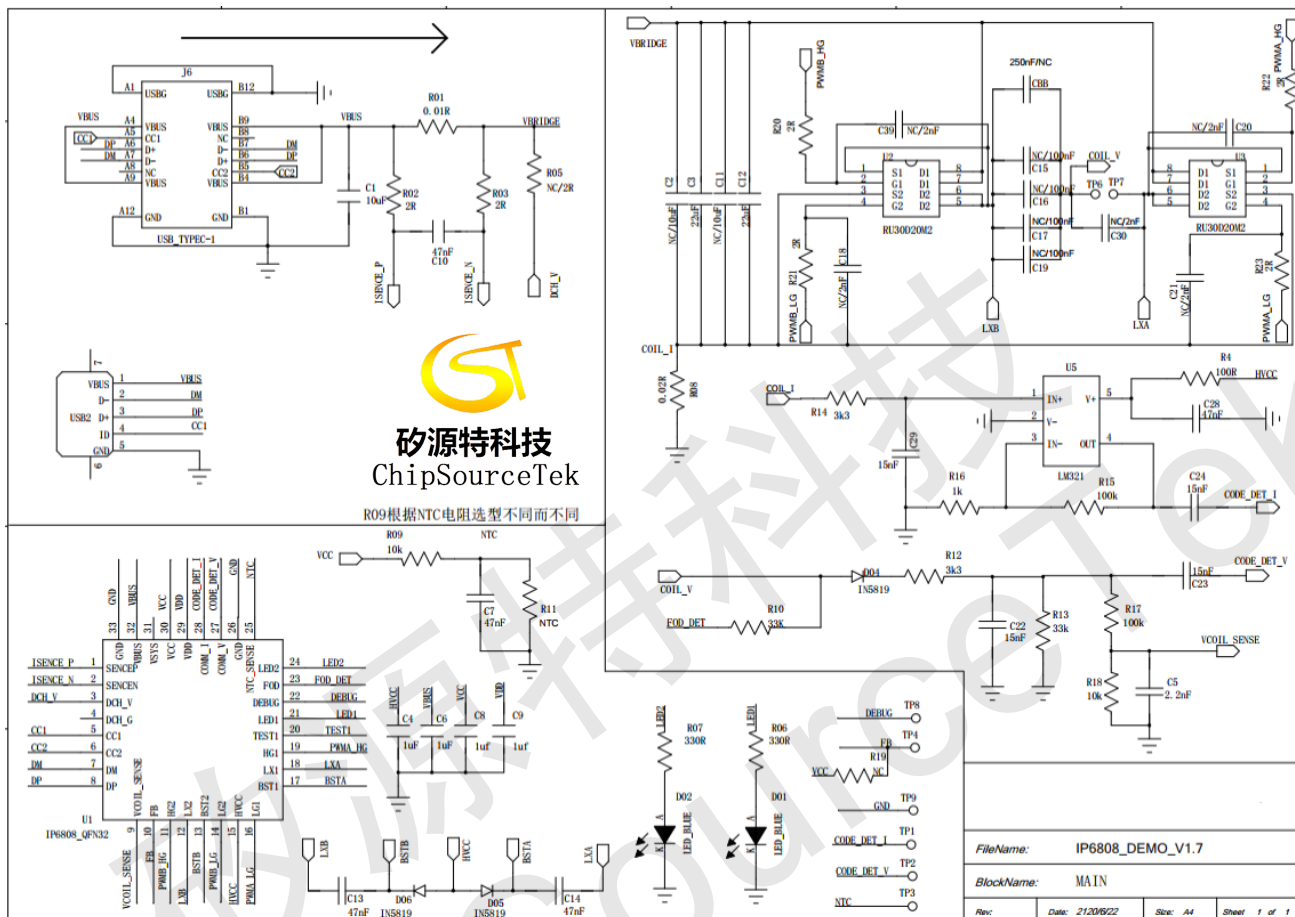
J6
A1 USBG USBG B12
A4 VBUS VBUS B9
A5 CC1 B8
A6 D+ NC B7
A7 D- D- B6
A8 NC D+ B5
A9 VBUS CC2 B4
VBUS
CC1
DP
DM
NC
VBUS
DM
DP
CC2
A12 GND GND B1
USB_TYPEC-1
VBUS
R01
0.01R
VBRIDGE
C1
10uF
R02
2R
R03
2R
R05
NC/2R
47nF
C10
ISENCE_P
ISENCE_N
DCH_V

7
VBUS 1 VBUS
D- 2 DM
USB2 D+ 3 DP
ID 4 CC1
GND 5
6

矽源特科技
ChipSourceTek
R09根据NTC电阻选型不同而不同

VBRIDGE
PWMB_HG
R20
2R
C39 NC/2nF
250nF/NC
CBB
C2 NC/10uF
C3 22uF
C11 NC/10uF
C12 22uF
U2
1 S1 D1 8
2 G1 D1 7
3 S2 D2 6
4 G2 D2 5
RU30D20M2
NC/100nF C15
COIL_V
NC/100nF C16
TP6 TP7
NC/100nF C17
NC/2nF C30
NC/100nF C19
R21 2R
C18 NC/2nF
PWMB_LG
LXB
LXA
C21 NC/2nF
NC/2nF C20
U3
8 D1 S1 1
7 D1 G1 2
6 D2 S2 3
5 D2 G2 4
RU30D20M2
PWMA_HG
R22
R23 2R
PWMA_LG

COIL_I
R08 0.02R
COIL_I
R14 3k3
C29 15nF
U5
1 IN+ V+ 5
2 V-
3 IN- OUT 4
LM321
R4 100R
HVCC
C28 47nF
R16 1k
R15 100k
C24 15nF
CODE_DET_I

VCC
R09 10k
NTC
C7 47nF
R11 NTC

COIL_V
D04 IN5819
R12 3k3
CODE_DET_V
15nF C23
FOD_DET
R10 33K
C22 15nF
R13 33k
R17 100k
VCOIL_SENSE
R18 10k
C5 2.2nF

GND VBUS VCC VDD CODE_DET_I CODE_DET_V GND NTC
33 32 31 30 29 28 27 26 25
GND VBUS VSYS VCC VDD COMM_I COMM_V GND NTC_SENSE
ISENCE_P 1 SENCEP LED2 24 LED2
ISENCE_N 2 SENCEN FOD 23 FOD_DET
DCH_V 3 DCH_V DEBUG 22 DEBUG
4 DCH_G LED1 21 LED1
CC1 5 CC1 TEST1 20 TEST1
CC2 6 CC2 HG1 19 PWMA_HG
DM 7 DM LX1 18 LXA
DP 8 DP BST1 17 BSTA
U1
IP6808_QFN32
VCOIL_SENSE FB HG2 LX2 BST2 LG2 HVCC LG1
9 10 11 12 13 14 15 16
VCOIL_SENSE FB PWMB_HG LXB BSTB PWMB_LG HVCC PWMA_LG
HVCC VBUS VCC VDD
C4 1uF C6 1uF C8 1uf C9 1uf
LXB BSTB HVCC BSTA LXA
C13 47nF D06 IN5819 D05 IN5819 C14 47nF

LED2
R07 330R
D02
LED_BLUE
LED1
R06 330R
D01
LED_BLUE
DEBUG TP8
FB TP4
VCC R19 NC
GND TP9
CODE_DET_I TP1
CODE_DET_V TP2
NTC TP3

FileName: IP6808_DEMO_V1.7
BlockName: MAIN
Rev: Date: 2120/6/22 Size: A4 Sheet 1 of 1